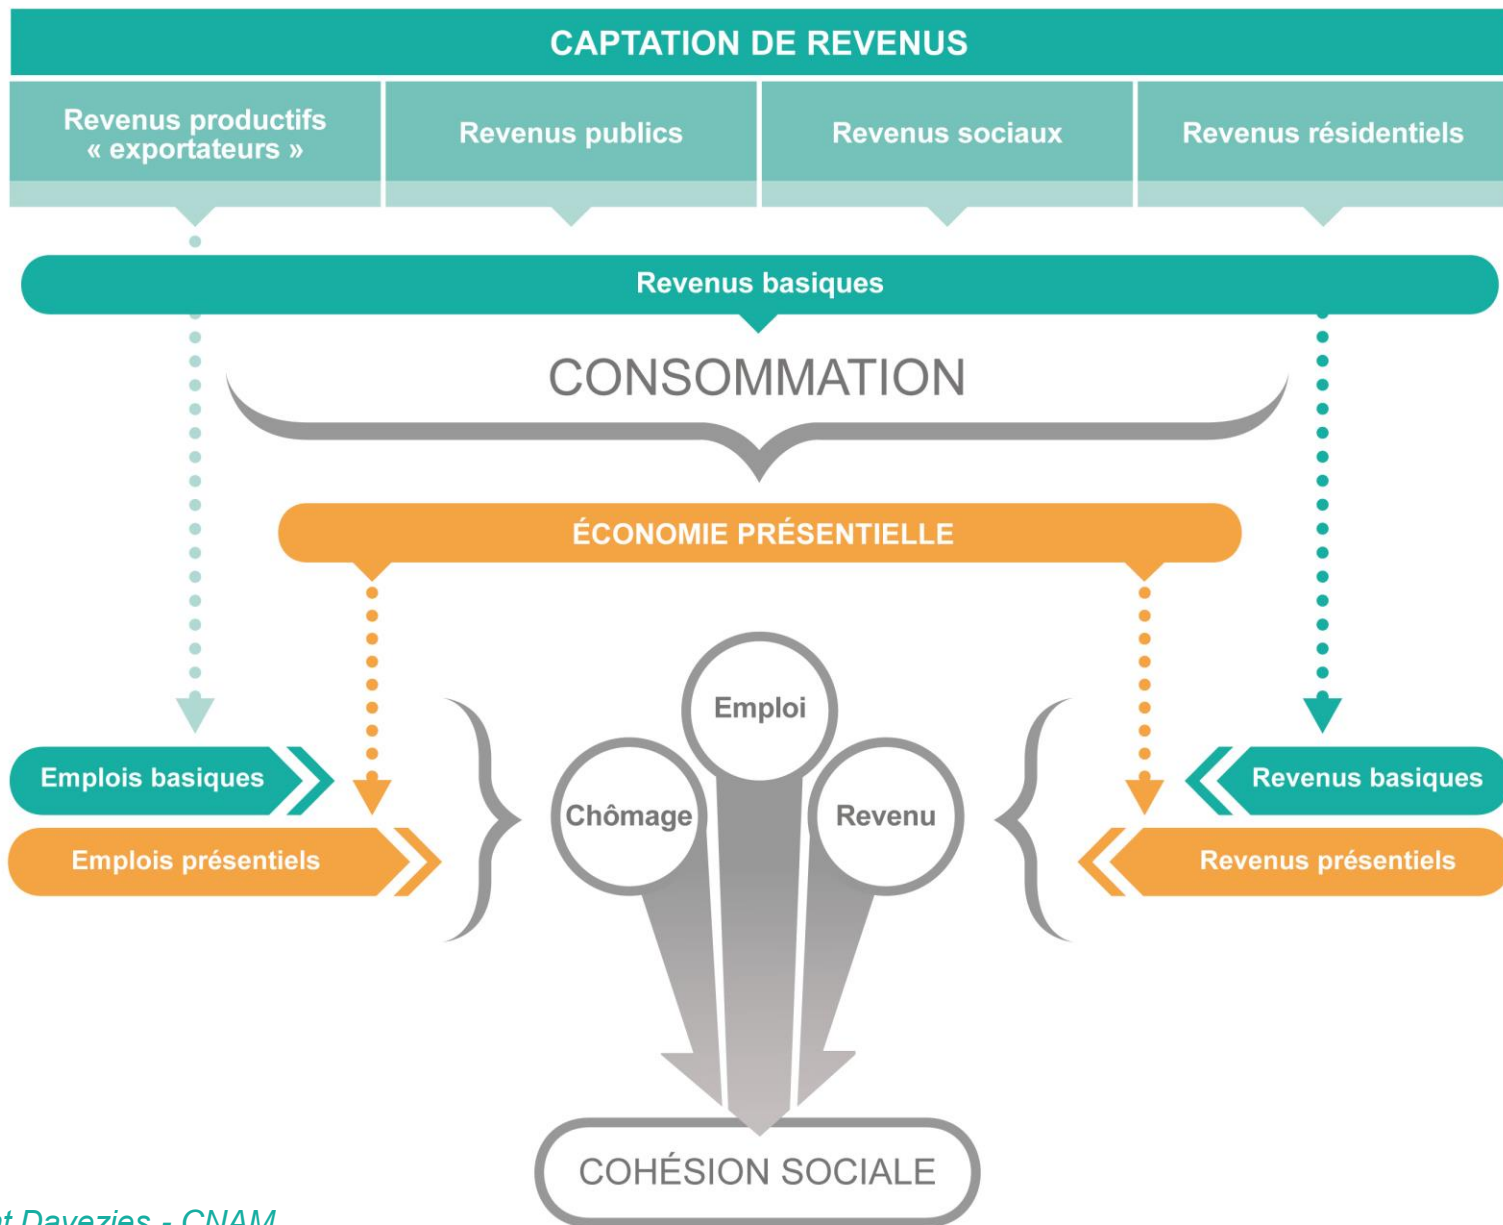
CAPTATION DE REVENUS

Revenus productifs « exportateurs »

Revenus publics

Revenus sociaux

Revenus résidentiels

Revenus basiques

CONSOMMATION

ÉCONOMIE PRÉSENTIELLE

Emploi

Chômage

Revenu

Emplois basiques

Emplois présentiels

Revenus basiques

Revenus présentiels

COHÉSION SOCIALE

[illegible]t Davezies - CNAM